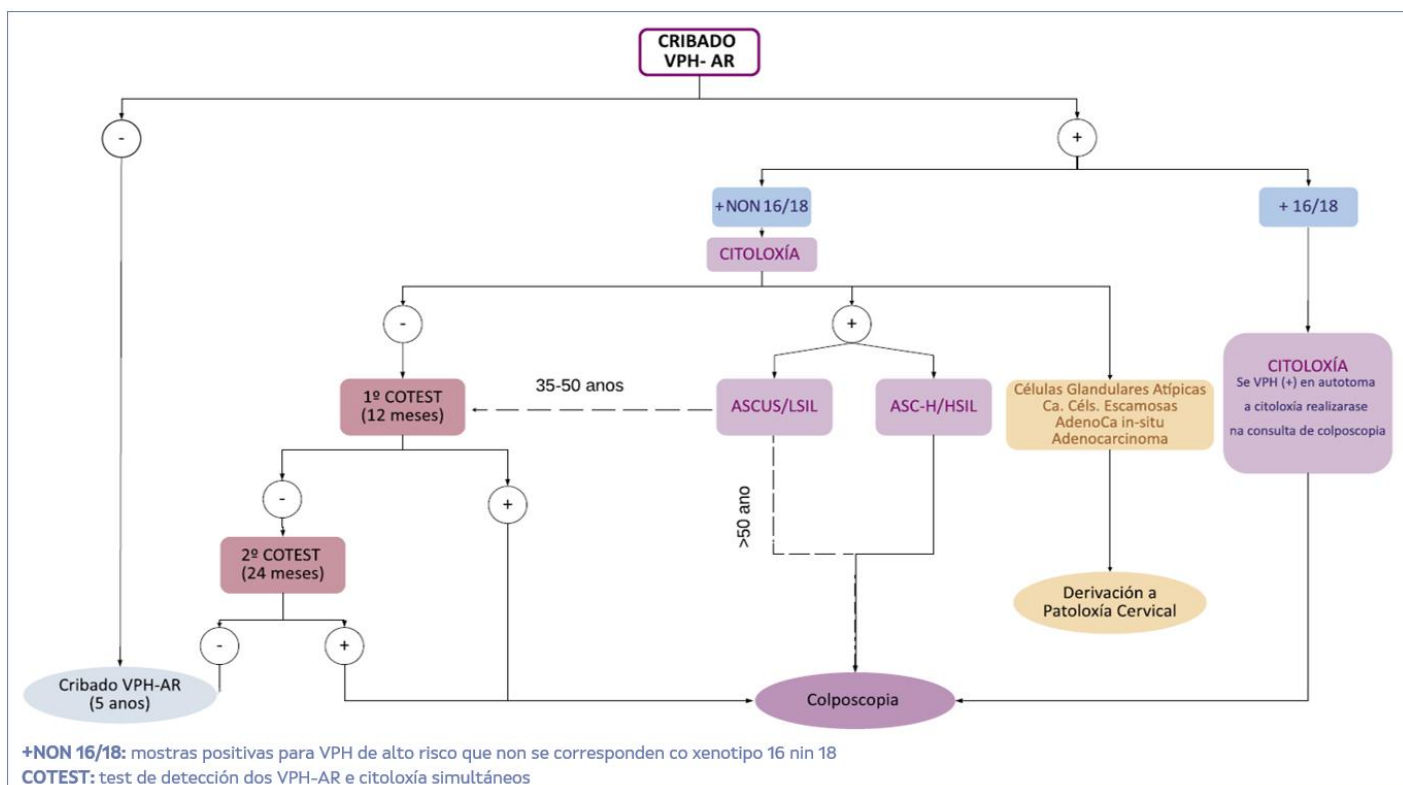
CRIBADO
VPH- AR

-

+

+NON 16/18

+ 16/18

CITOLOXÍA

-

+

1º COTEST
(12 meses)

35-50 anos

ASCUS/LSIL

ASC-H/HSIL

Células Glandulares Atípicas
Ca. Céls. Escamosas
AdenoCa in-situ
Adenocarcinoma

CITOLOXÍA
Se VPH (+) en autotoma
a citoloxía realizarase
na consulta de colposcopia

-

+

>50 ano

2º COTEST
(24 meses)

Derivación a
Patoloxía Cervical

-

+

Cribado VPH-AR
(5 anos)

Colposcopia

+NON 16/18: mostras positivas para VPH de alto risco que non se corresponden co xenotipo 16 nin 18
COTEST: test de detección dos VPH-AR e citoloxía simultáneos